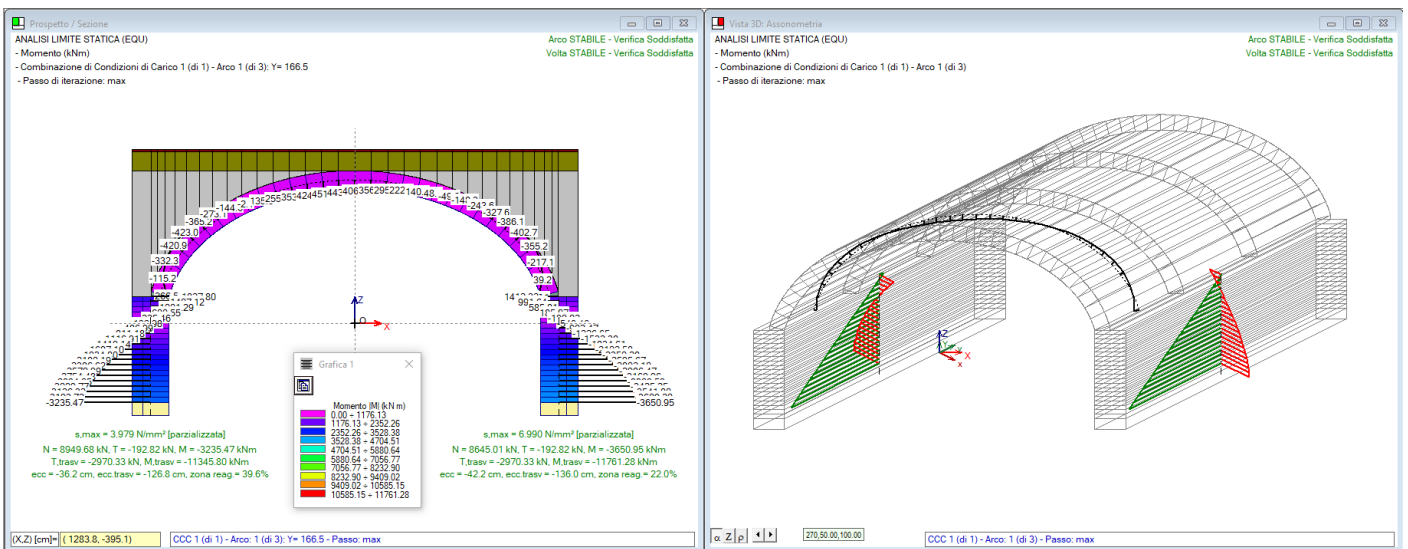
Prospetto / Sezione

ANALISI LIMITE STATICA (EQU)
- Momento (kNm)
- Combinazione di Condizioni di Carico 1 (di 1) - Arco 1 (di 3): Y= 166.5
- Passo di iterazione: max

Arco STABILE - Verifica Soddisfatta
Volta STABILE - Verifica Soddisfatta

-144 -2 135 255 353 424 451 444 406 356 295 222 140.48 -45 -140 -243.6
-273.1 -327.6
-365.2 -386.1
-423.0 -402.7
-420.9 -355.2
-332.3 -217.1
-115.2 39.2

-3235.47
-3650.95

Z
0
X

Grafica 1

Momento |M| (kN m)
0.00 ÷ 1176.13
1176.13 ÷ 2352.26
2352.26 ÷ 3528.38
3528.38 ÷ 4704.51
4704.51 ÷ 5880.64
5880.64 ÷ 7056.77
7056.77 ÷ 8232.90
8232.90 ÷ 9409.02
9409.02 ÷ 10585.15
10585.15 ÷ 11761.28

s,max = 3.979 N/mm² [parzializzata]
N = 8949.68 kN, T = -192.82 kN, M = -3235.47 kNm
T,trasv = -2970.33 kN, M,trasv = -11345.80 kNm
ecc = -36.2 cm, ecc.trasv = -126.8 cm, zona reag = 39.6%

s,max = 6.990 N/mm² [parzializzata]
N = 8645.01 kN, T = -192.82 kN, M = -3650.95 kNm
T,trasv = -2970.33 kN, M,trasv = -11761.28 kNm
ecc = -42.2 cm, ecc.trasv = -136.0 cm, zona reag = 22.0%

(X,Z) [cm]= ( 1283.8, -395.1)
CCC 1 (di 1) - Arco: 1 (di 3): Y= 166.5 - Passo: max

Vista 3D: Assonometria

ANALISI LIMITE STATICA (EQU)
- Momento (kNm)
- Combinazione di Condizioni di Carico 1 (di 1) - Arco 1 (di 3)
- Passo di iterazione: max

Arco STABILE - Verifica Soddisfatta
Volta STABILE - Verifica Soddisfatta

Z
X

α Z ρ
270,50.00,100.00
CCC 1 (di 1) - Arco: 1 (di 3) - Passo: max